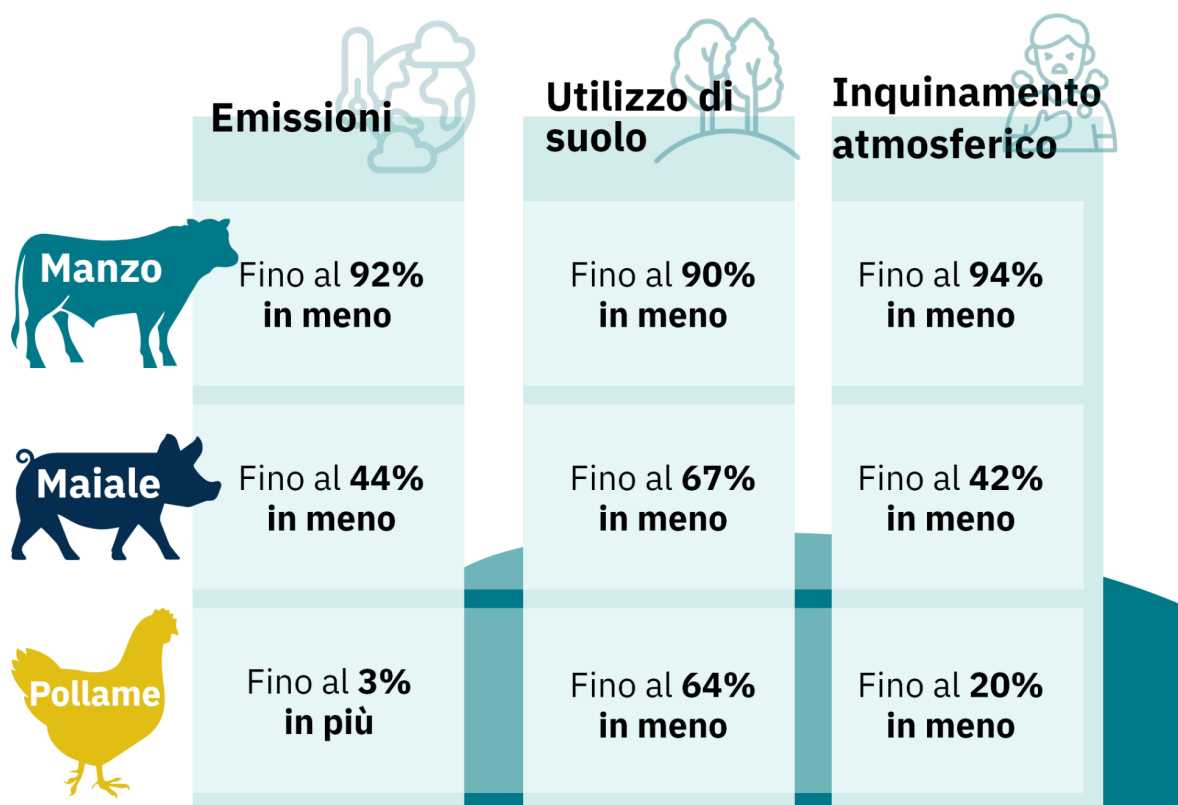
|  | Emissioni | Utilizzo di suolo | Inquinamento atmosferico |
|---|---|---|---|
| Manzo | Fino al **92%** **in meno** | Fino al **90%** **in meno** | Fino al **94%** **in meno** |
| Maiale | Fino al **44%** **in meno** | Fino al **67%** **in meno** | Fino al **42%** **in meno** |
| Pollame | Fino al **3%** **in più** | Fino al **64%** **in meno** | Fino al **20%** **in meno** |